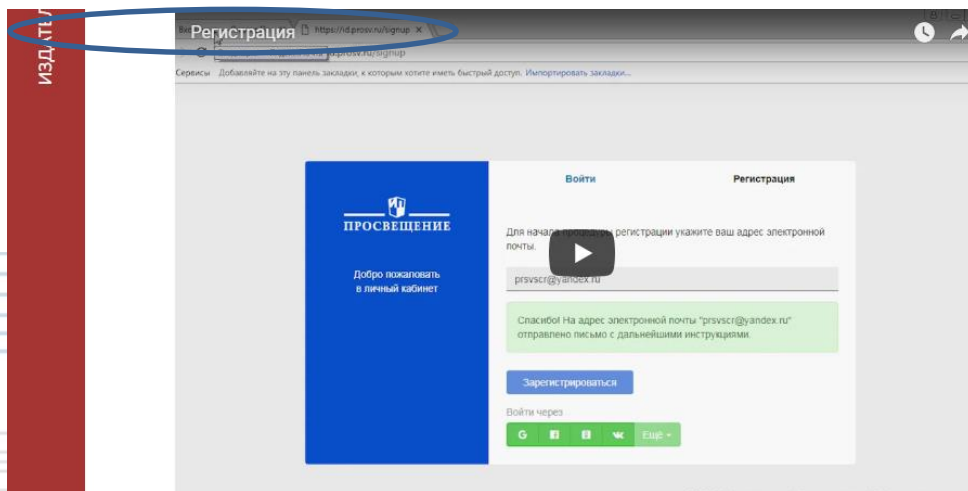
ИЗДАТЕЛ

Регистрация

https://id.prosv.ru/signup

id.prosv.ru/signup

Сервисы Добавляйте на эту панель закладки, к которым хотите иметь быстрый доступ. Импортировать закладки...

ПРОСВЕЩЕНИЕ

Добро пожаловать в личный кабинет

Войти

Регистрация

Для начала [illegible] регистрации укажите ваш адрес электронной почты.

prsvscr@yandex.ru

Спасибо! На адрес электронной почты "prsvscr@yandex.ru" отправлено письмо с дальнейшими инструкциями.

Зарегистрироваться

Войти через

G

f

В

ВК

Ещё